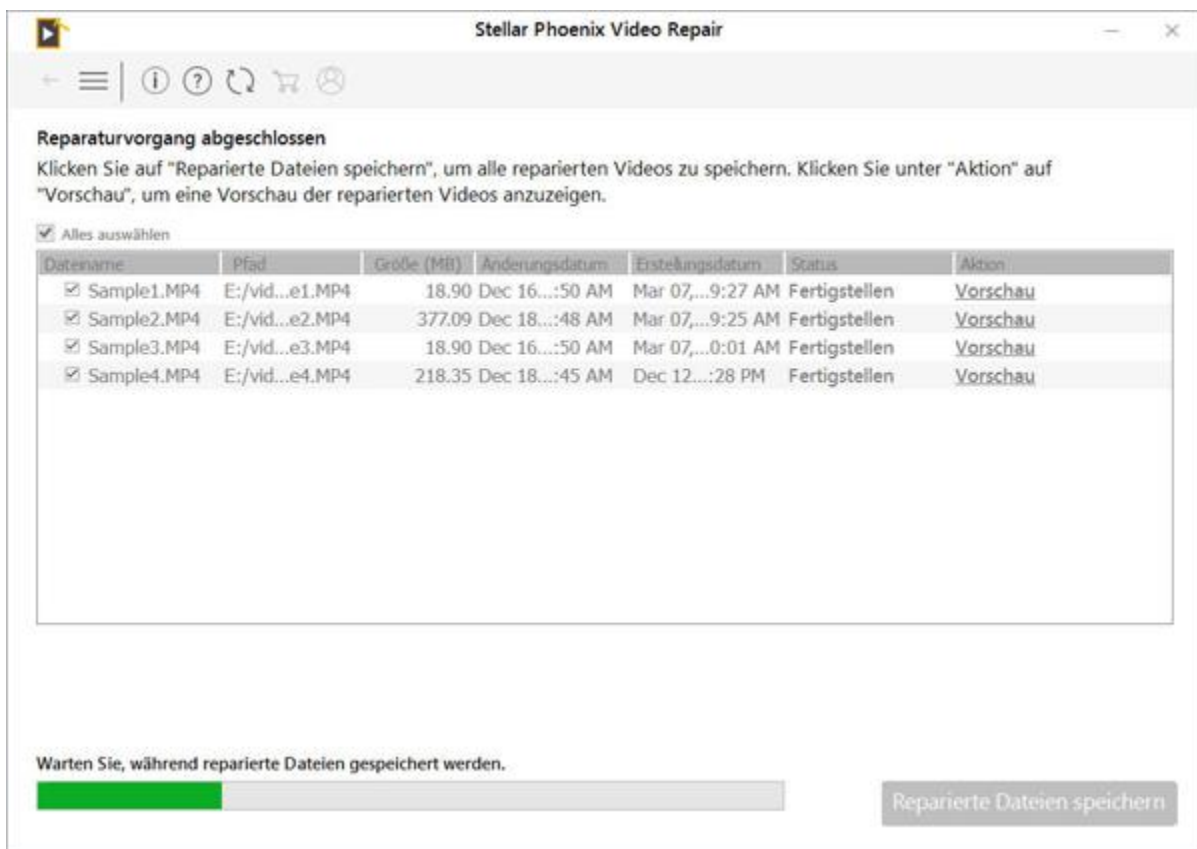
Stellar Phoenix Video Repair

Reparaturvorgang abgeschlossen

Klicken Sie auf "Reparierte Dateien speichern", um alle reparierten Videos zu speichern. Klicken Sie unter "Aktion" auf "Vorschau", um eine Vorschau der reparierten Videos anzuzeigen.

Alles auswählen

| Dateiname | Pfad | Größe (MB) | Änderungsdatum | Erstellungsdatum | Status | Aktion |
|---|---|---|---|---|---|---|
| Sample1.MP4 | E:/vid...e1.MP4 | 18.90 | Dec 16...:50 AM | Mar 07,...9:27 AM | Fertigstellen | Vorschau |
| Sample2.MP4 | E:/vid...e2.MP4 | 377.09 | Dec 18...:48 AM | Mar 07,...9:25 AM | Fertigstellen | Vorschau |
| Sample3.MP4 | E:/vid...e3.MP4 | 18.90 | Dec 16...:50 AM | Mar 07,...0:01 AM | Fertigstellen | Vorschau |
| Sample4.MP4 | E:/vid...e4.MP4 | 218.35 | Dec 18...:45 AM | Dec 12...:28 PM | Fertigstellen | Vorschau |

Warten Sie, während reparierte Dateien gespeichert werden.

Reparierte Dateien speichern